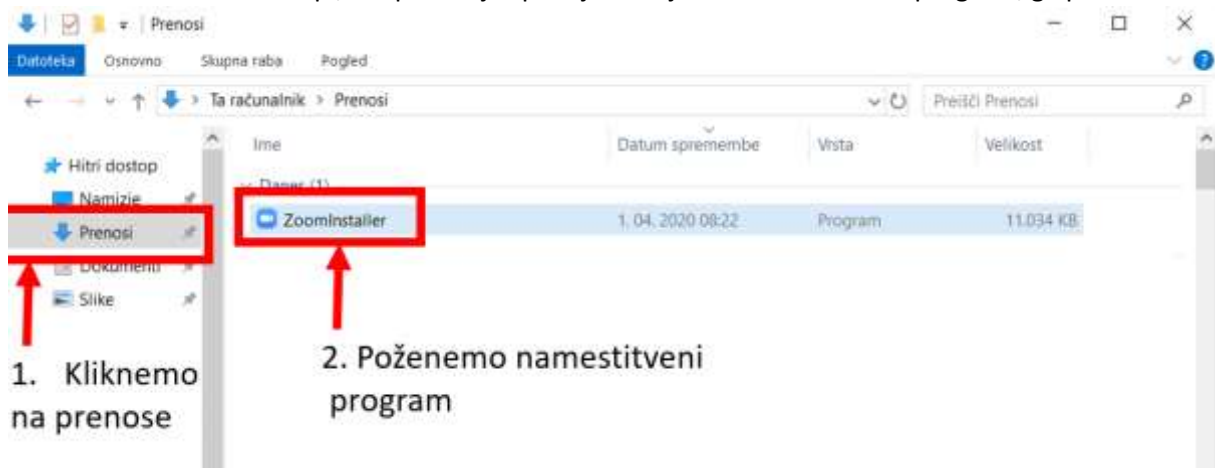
Prenosi

Datoteka Osnovno Skupna raba Pogled

Ta računalnik > Prenosi

Preišči Prenosi

Hitri dostop
Namizje
Prenosi
Dokumenti
Slike

| Ime | Datum spremembe | Vrsta | Velikost |
|---|---|---|---|
| Danes (1) | | | |
| ZoomInstaller | 1. 04. 2020 08:22 | Program | 11.034 KB |

1. Kliknemo na prenose

2. Poženemo namestitveni program